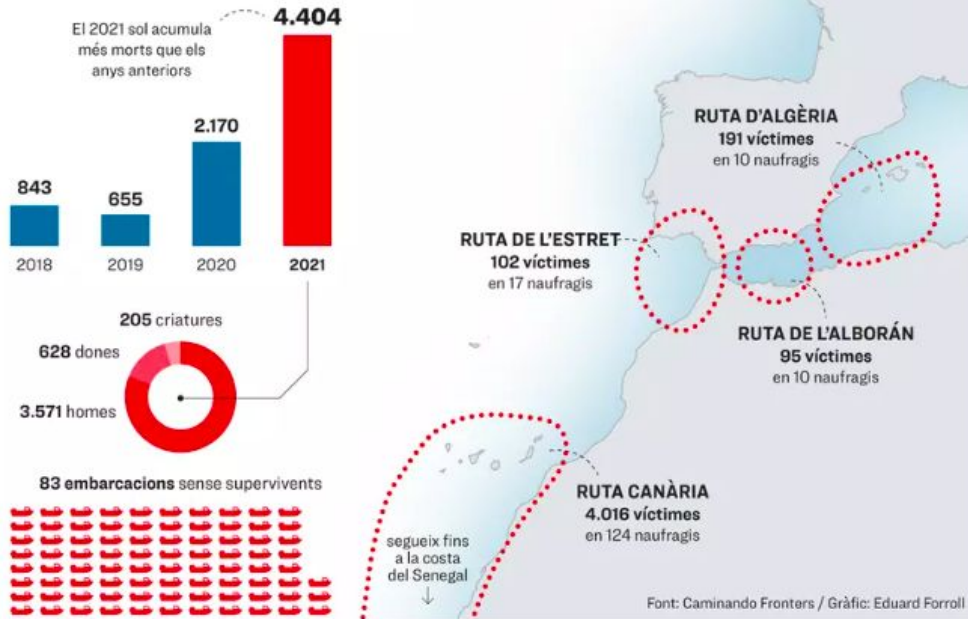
El 2021 sol acumula més morts que els anys anteriors

4.404

843

655

2.170

2018

2019

2020

2021

205 criatures

628 dones

3.571 homes

83 embarcacions sense supervivents

RUTA D'ALGÈRIA
191 víctimes
en 10 naufragis

RUTA DE L'ESTRET
102 víctimes
en 17 naufragis

RUTA DE L'ALBORÁN
95 víctimes
en 10 naufragis

RUTA CANÀRIA
4.016 víctimes
en 124 naufragis

segueix fins a la costa del Senegal
↓

Font: Caminando Fronters / Gràfic: Eduard Forroll